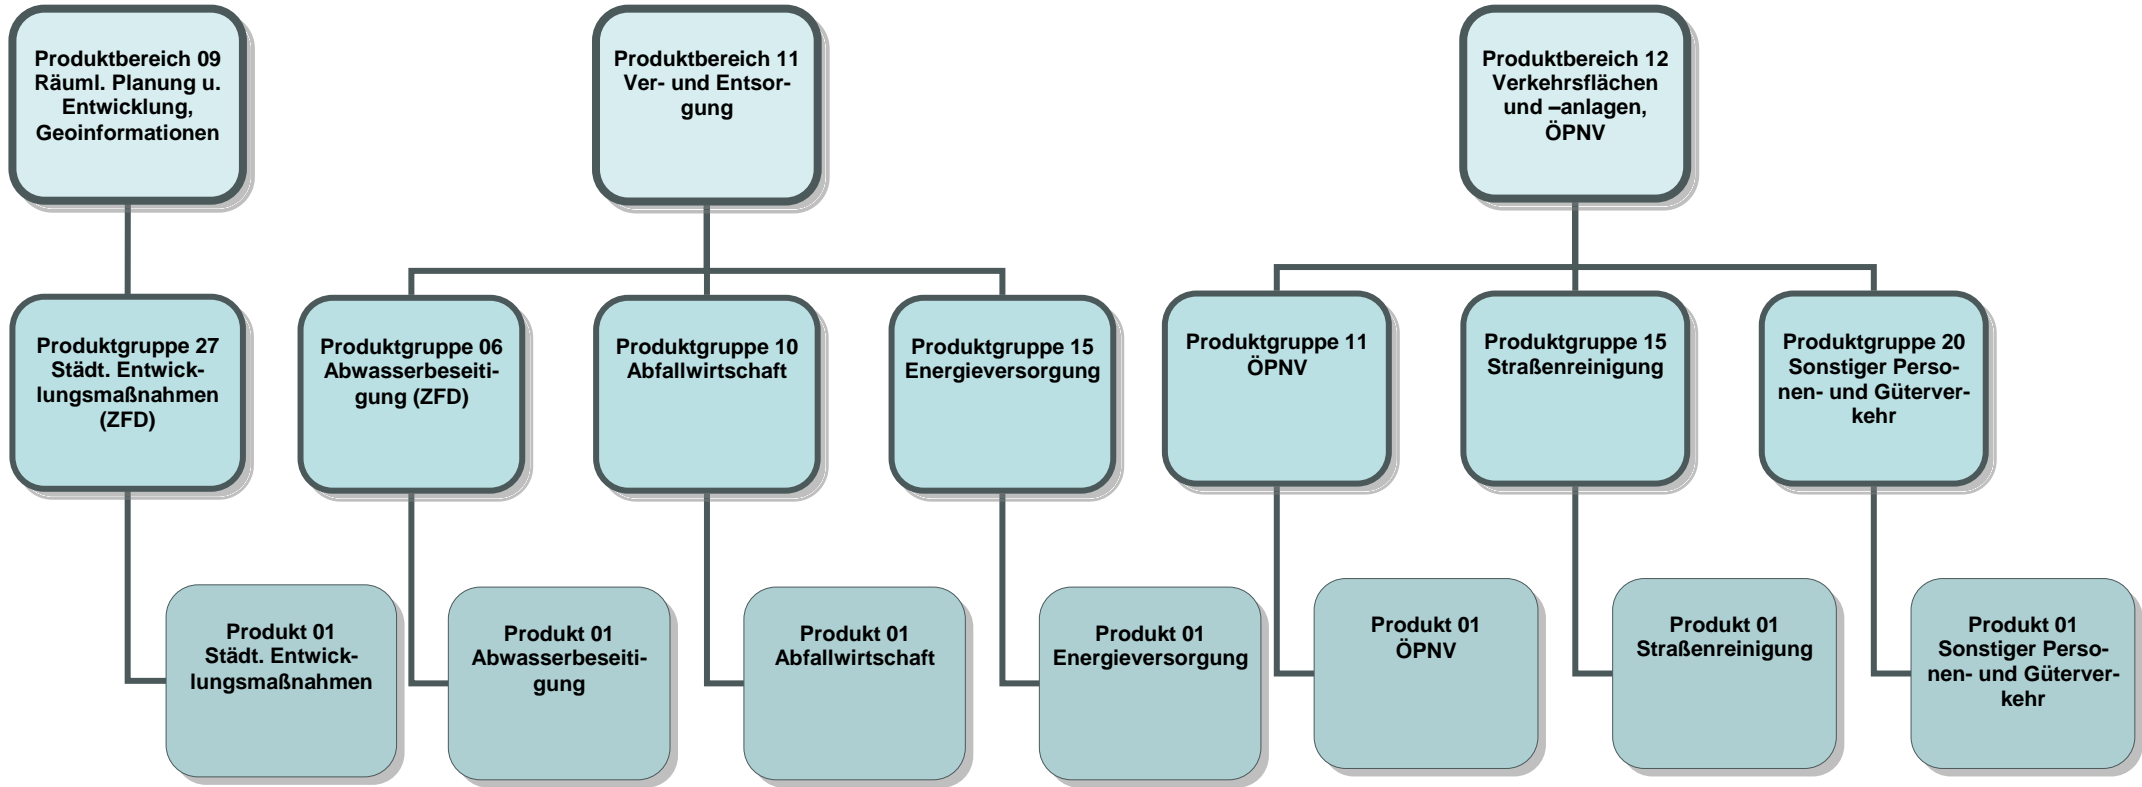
Produktbereich 09
Räuml. Planung u. Entwicklung, Geoinformationen

Produktgruppe 27
Städt. Entwicklungsmaßnahmen (ZFD)

Produkt 01
Städt. Entwicklungsmaßnahmen

Produktbereich 11
Ver- und Entsorgung

Produktgruppe 06
Abwasserbeseitigung (ZFD)

Produkt 01
Abwasserbeseitigung

Produktgruppe 10
Abfallwirtschaft

Produkt 01
Abfallwirtschaft

Produktgruppe 15
Energieversorgung

Produkt 01
Energieversorgung

Produktbereich 12
Verkehrsflächen und –anlagen, ÖPNV

Produktgruppe 11
ÖPNV

Produkt 01
ÖPNV

Produktgruppe 15
Straßenreinigung

Produkt 01
Straßenreinigung

Produktgruppe 20
Sonstiger Personen- und Güterverkehr

Produkt 01
Sonstiger Personen- und Güterverkehr